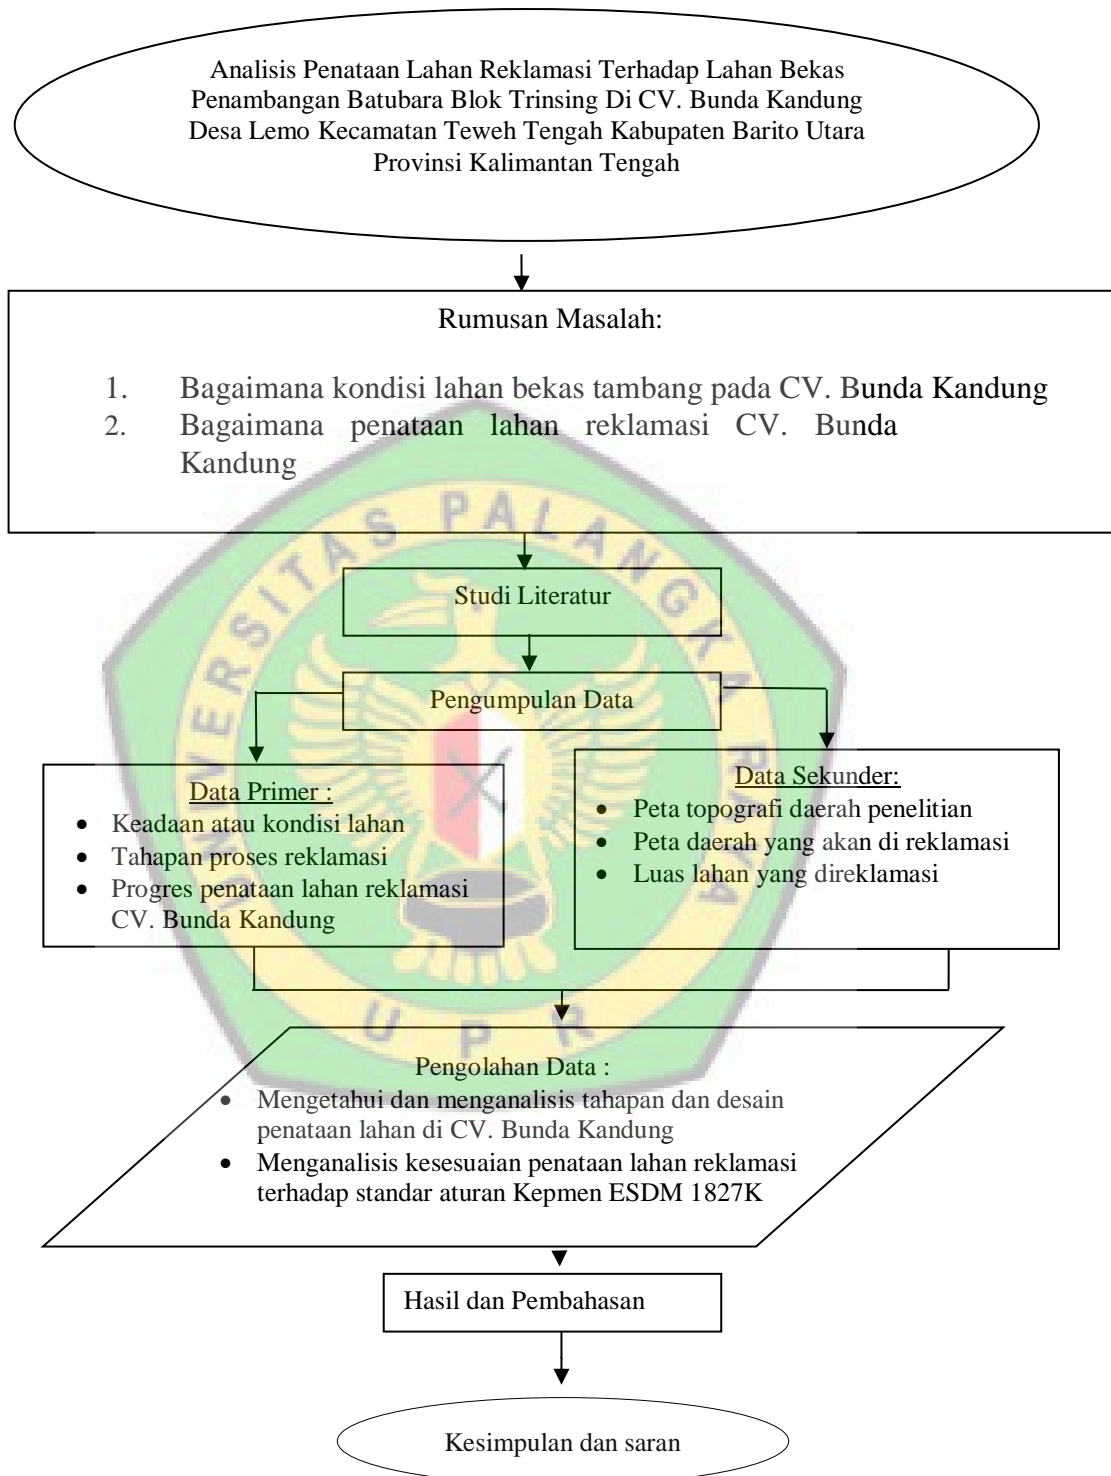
Analisis Penataan Lahan Reklamasi Terhadap Lahan Bekas Penambangan Batubara Blok Trinsing Di CV. Bunda Kandung Desa Lemo Kecamatan Teweh Tengah Kabupaten Barito Utara Provinsi Kalimantan Tengah

Rumusan Masalah:

1. Bagaimana kondisi lahan bekas tambang pada CV. Bunda Kandung
2. Bagaimana penataan lahan reklamasi CV. Bunda Kandung

Studi Literatur

Pengumpulan Data

Data Primer :
- Keadaan atau kondisi lahan
- Tahapan proses reklamasi
- Progres penataan lahan reklamasi CV. Bunda Kandung

Data Sekunder:
- Peta topografi daerah penelitian
- Peta daerah yang akan di reklamasi
- Luas lahan yang direklamasi

Pengolahan Data :
- Mengetahui dan menganalisis tahapan dan desain penataan lahan di CV. Bunda Kandung
- Menganalisis kesesuaian penataan lahan reklamasi terhadap standar aturan Kepmen ESDM 1827K

Hasil dan Pembahasan

Kesimpulan dan saran

UNIVERSITAS PALANGKA RAYA
UPR